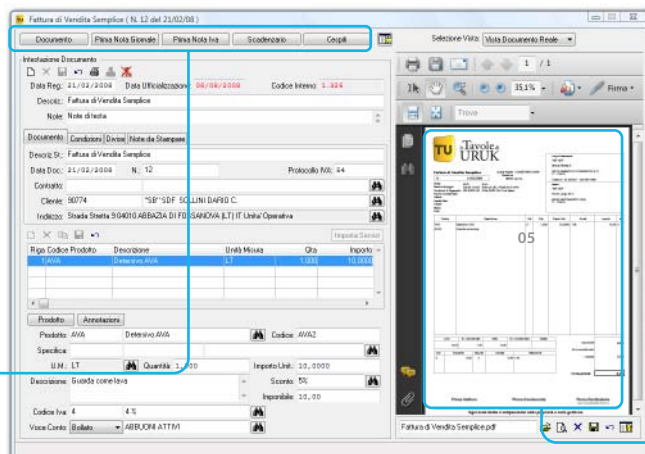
Fattura di Vendita Semplice ( N. 12 del 21/02/08 )

Documento | Prima Nota Giornale | Prima Nota Iva | Scadenzario | Cespiti

Selezione Vista: Vista Documento Reale

Intestazione Documento

Data Reg.: 21/02/2008 Data Ufficializzazione: 08/06/2008 Codice Interno: 1.324

Descriz.: Fattura di Vendita Semplice

Note: Note di testa

Documento | Condizioni | Diversi | Note da Stampare

Descriz St.: Fattura di Vendita Semplice

Data Doc.: 21/02/2008 N.: 12 Protocollo IVA: 64

Contatto:

Cliente: 90774 "SB" SDF SOLLINI DARIO C.

Indirizzo: Strada Stretta 9 04010 ABBAZIA DI FOSSANOVA (LT) IT Unita' Operativa

Importa Servizi

| Riga | Codice Prodotto | Descrizione | Unità Misura | Qta | Importo |
|---|---|---|---|---|---|
| 1 | AVA | Detersivo AVA | LT | 1,000 | 10,0000 |

Prodotto | Annotazioni

Prodotto: AVA Detersivo AVA Codice: AVA2

Specifica:

U.M.: LT Quantità: 1,000 Importo Unit.: 10,0000

Descrizione: Guarda come lava Sconto: 5%

Imponibile: 10,00

Codice Iva: 4 4 %

Voce Conto: Bollato ABBUONI ATTIVI

1 / 1

35,1%

Firma

Trova

TU Tavole URUK

05

Fattura di Vendita Semplice.pdf